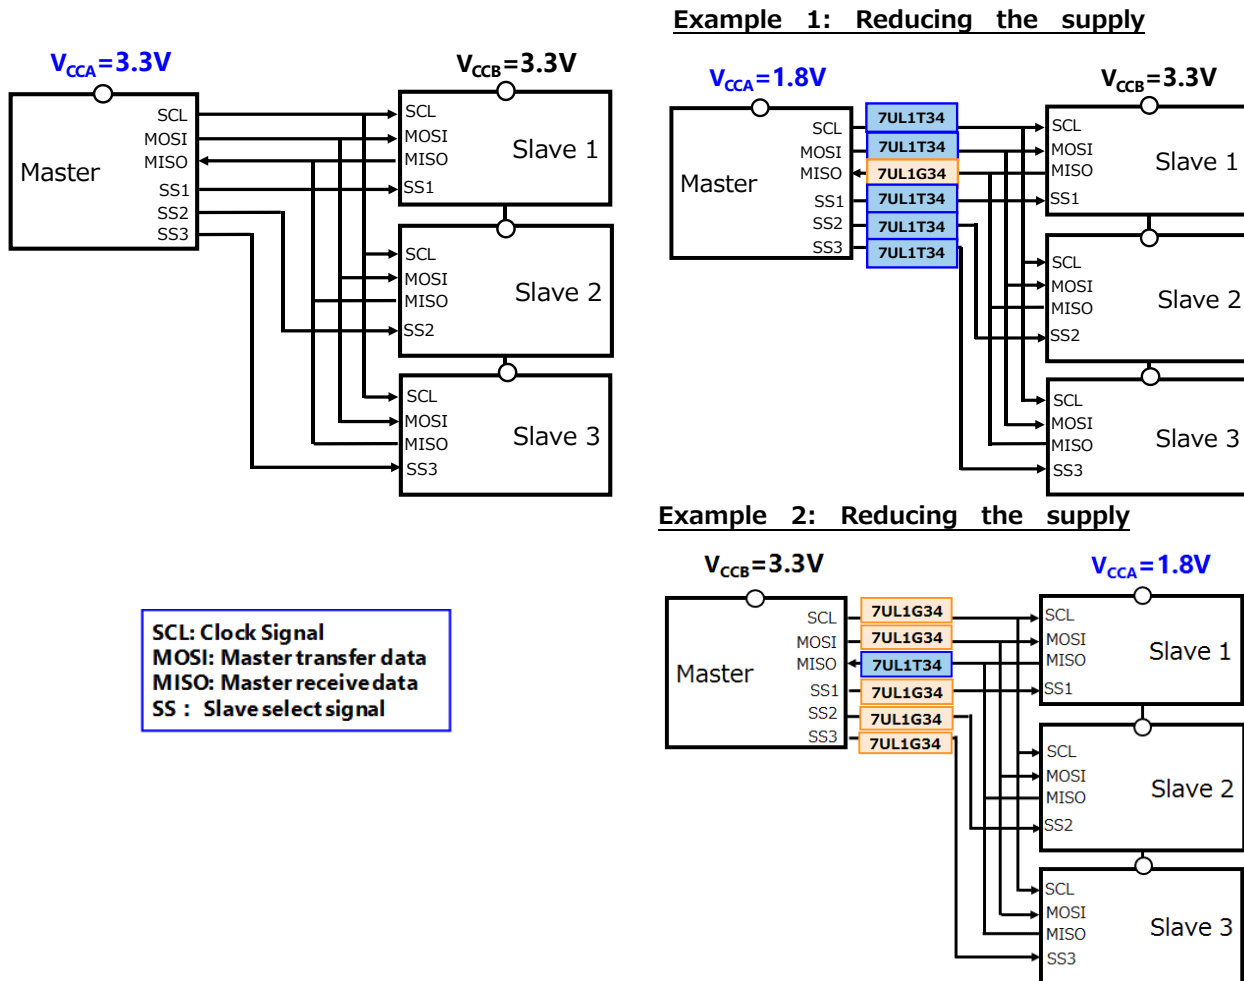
$V_{CCA}$=3.3V

$V_{CCB}$=3.3V

Master
SCL
MOSI
MISO
SS1
SS2
SS3

SCL
MOSI
MISO
SS1
Slave 1

SCL
MOSI
MISO
SS2
Slave 2

SCL
MOSI
MISO
SS3
Slave 3

SCL: Clock Signal
MOSI: Master transfer data
MISO: Master receive data
SS : Slave select signal

Example 1: Reducing the supply

$V_{CCA}$=1.8V

$V_{CCB}$=3.3V

Master
SCL
MOSI
MISO
SS1
SS2
SS3

7UL1T34
7UL1T34
7UL1G34
7UL1T34
7UL1T34
7UL1T34

SCL
MOSI
MISO
SS1
Slave 1

SCL
MOSI
MISO
SS2
Slave 2

SCL
MOSI
MISO
SS3
Slave 3

Example 2: Reducing the supply

$V_{CCB}$=3.3V

$V_{CCA}$=1.8V

Master
SCL
MOSI
MISO
SS1
SS2
SS3

7UL1G34
7UL1G34
7UL1T34
7UL1G34
7UL1G34
7UL1G34

SCL
MOSI
MISO
SS1
Slave 1

SCL
MOSI
MISO
SS2
Slave 2

SCL
MOSI
MISO
SS3
Slave 3